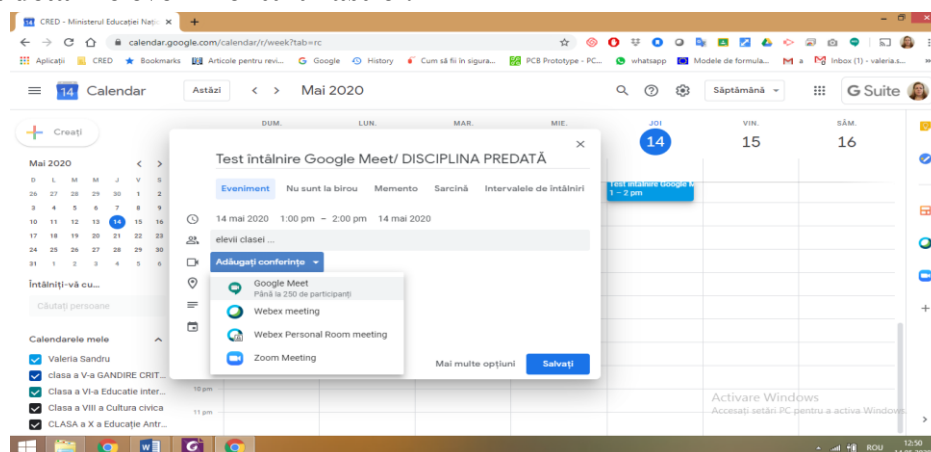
CRED - Ministerul Educației Naț ×

calendar.google.com/calendar/r/week?tab=rc

Aplicații CRED Bookmarks Articole pentru revi... Google History Cum să fii în sigura... PCB Prototype - PC... whatsapp Modele de formula... M a Inbox (1) - valeria.s...

Calendar Astăzi < > Mai 2020 Săptămână G Suite

Creați

Mai 2020

| D | L | M | M | J | V | S |
|---|---|---|---|---|---|---|
| 26 | 27 | 28 | 29 | 30 | 1 | 2 |
| 3 | 4 | 5 | 6 | 7 | 8 | 9 |
| 10 | 11 | 12 | 13 | 14 | 15 | 16 |
| 17 | 18 | 19 | 20 | 21 | 22 | 23 |
| 24 | 25 | 26 | 27 | 28 | 29 | 30 |
| 31 | 1 | 2 | 3 | 4 | 5 | 6 |

Întâlniți-vă cu...

Căutați persoane

Calendarele mele

Valeria Sandru

clasa a V-a GANDIRE CRIT...

Clasa a VI-a Educatie inter...

Clasa a VIII a Cultura civica

CLASA a X a Educație Antr...

DUM. LUN. MAR. MIE. JOI 14 VIN. 15 SÂM. 16

Test întâlnire Google Meet/ DISCIPLINA PREDATĂ

Eveniment Nu sunt la birou Memento Sarcină Intervalele de întâlniri

14 mai 2020 1:00 pm – 2:00 pm 14 mai 2020

elevii clasei ...

Adăugați conferințe

Google Meet
Până la 250 de participanți

Webex meeting

Webex Personal Room meeting

Zoom Meeting

Mai multe opțiuni Salvați

Test întâlnire Google M
1 – 2 pm

10 pm

11 pm

Activare Windows
Accesați setări PC pentru a activa Windows.

ROU 12:50